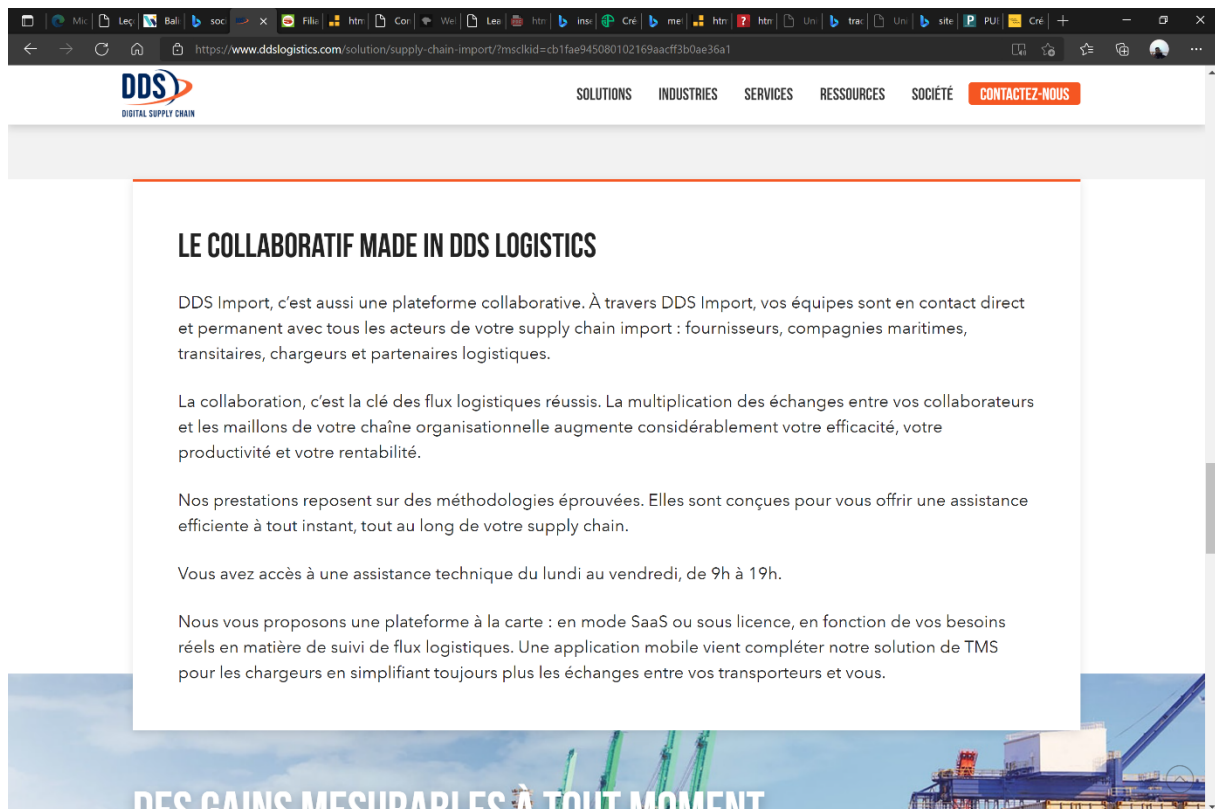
Mic | Leç | Bali | soci | Filia | htm | Cor | We | Lea | htm | insi | Cré | me | htm | htm | Uni | trac | Uni | site | PUI | Cré

https://www.ddslogistics.com/solution/supply-chain-import/?msclkid=cb1fae945080102169aacff3b0ae36a1

DDS
DIGITAL SUPPLY CHAIN

SOLUTIONS INDUSTRIES SERVICES RESSOURCES SOCIÉTÉ CONTACTEZ-NOUS

LE COLLABORATIF MADE IN DDS LOGISTICS

DDS Import, c'est aussi une plateforme collaborative. À travers DDS Import, vos équipes sont en contact direct et permanent avec tous les acteurs de votre supply chain import : fournisseurs, compagnies maritimes, transitaires, chargeurs et partenaires logistiques.

La collaboration, c'est la clé des flux logistiques réussis. La multiplication des échanges entre vos collaborateurs et les maillons de votre chaîne organisationnelle augmente considérablement votre efficacité, votre productivité et votre rentabilité.

Nos prestations reposent sur des méthodologies éprouvées. Elles sont conçues pour vous offrir une assistance efficiente à tout instant, tout au long de votre supply chain.

Vous avez accès à une assistance technique du lundi au vendredi, de 9h à 19h.

Nous vous proposons une plateforme à la carte : en mode SaaS ou sous licence, en fonction de vos besoins réels en matière de suivi de flux logistiques. Une application mobile vient compléter notre solution de TMS pour les chargeurs en simplifiant toujours plus les échanges entre vos transporteurs et vous.

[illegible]